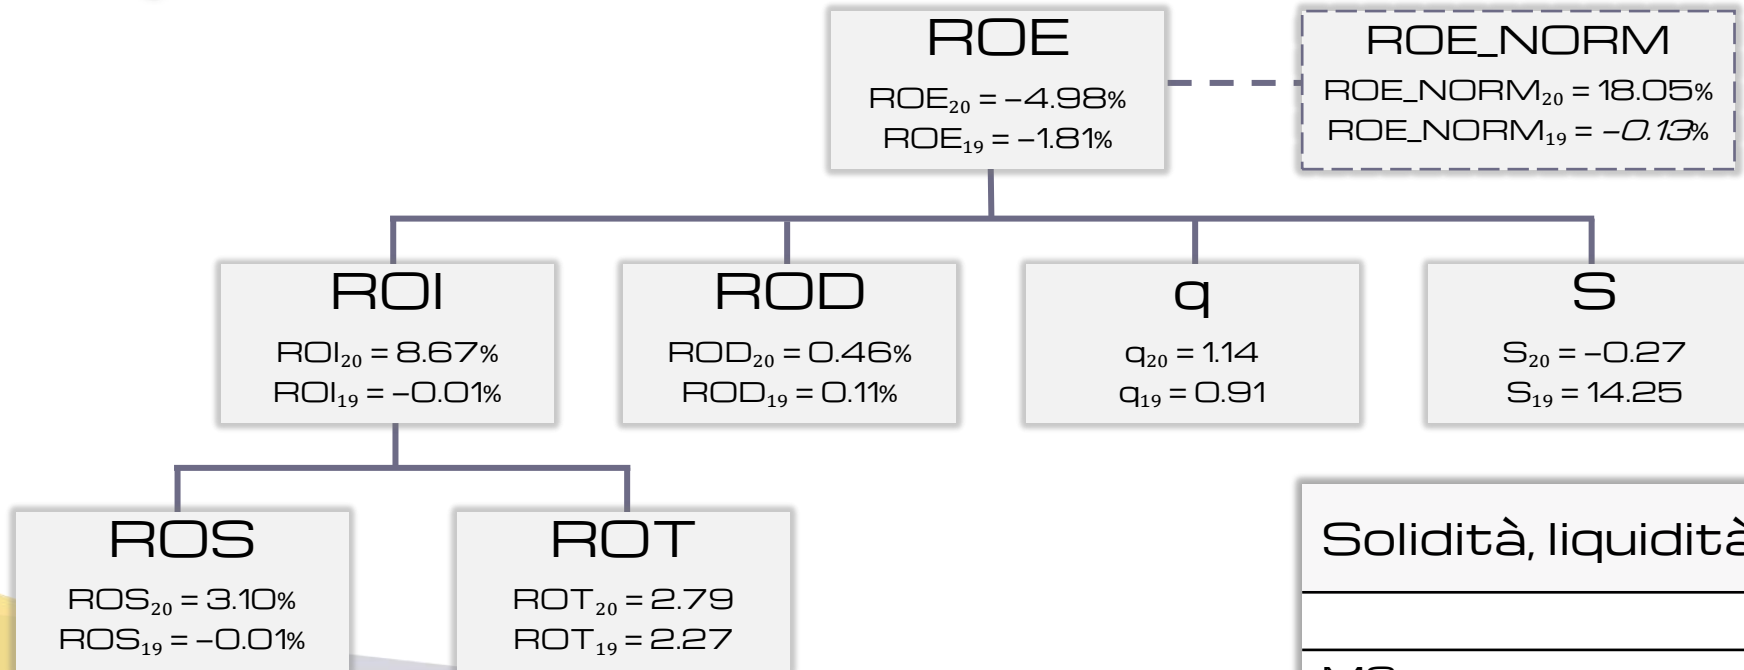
ROE
$ROE_{20} = -4.98\%$
$ROE_{19} = -1.81\%$

ROE_NORM
$ROE\_NORM_{20} = 18.05\%$
$ROE\_NORM_{19} = -0.13\%$

ROI
$ROI_{20} = 8.67\%$
$ROI_{19} = -0.01\%$

ROD
$ROD_{20} = 0.46\%$
$ROD_{19} = 0.11\%$

q
$q_{20} = 1.14$
$q_{19} = 0.91$

S
$S_{20} = -0.27$
$S_{19} = 14.25$

ROS
$ROS_{20} = 3.10\%$
$ROS_{19} = -0.01\%$

ROT
$ROT_{20} = 2.79$
$ROT_{19} = 2.27$

Solidità, liquidità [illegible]